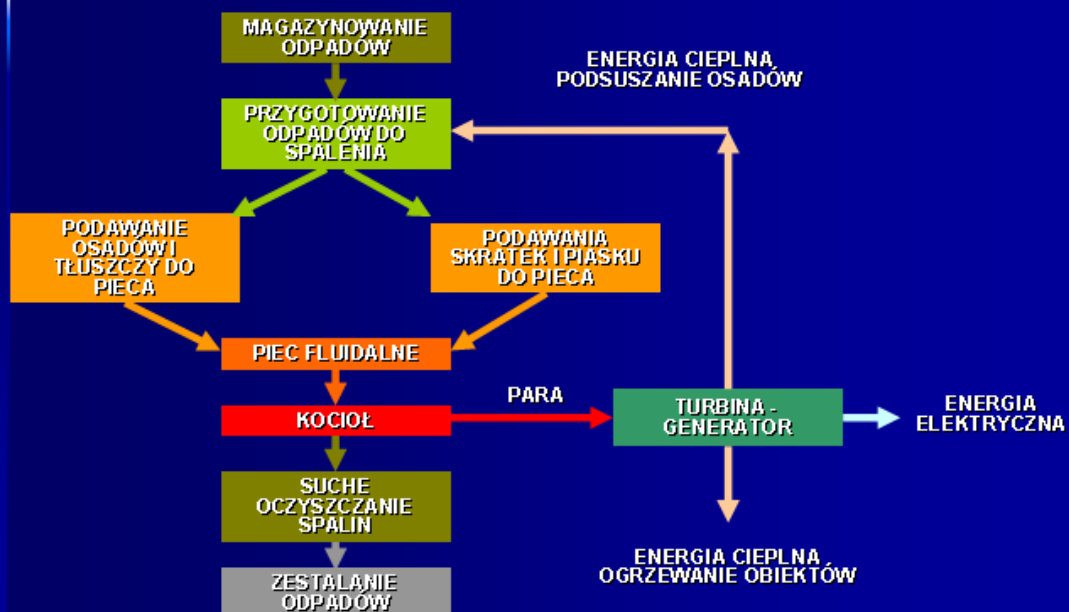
MAGAZYNOWANIE ODPADÓW

ENERGIA CIEPLNA, PODSUSZANIE OSADÓW

PRZYGOTOWANIE ODPADÓW DO SPALENIA

PODAWANIE OSADÓW I TŁUSZCZY DO PIECA

PODAWANIA SKRATEK I PIASKU DO PIECA

PIEC FLUIDALNE

PARA

KOCIOŁ

TURBINA - GENERATOR

ENERGIA ELEKTRYCZNA

SUCHE OCZYSZCZANIE SPALIN

ENERGIA CIEPLNA , OGRZEWANIE OBIEKTÓW

ZESTALANIE ODPADÓW